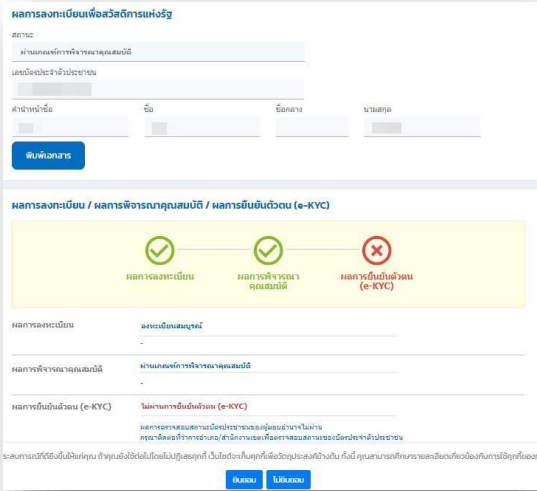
ผลการลงทะเบียนเพื่อสวัสดิการแห่งรัฐ

สถานะ

ผ่านเกณฑ์การพิจารณาคุณสมบัติ

เลขบัตรประจำตัวประชาชน

คำนำหน้าชื่อ

ชื่อ

ชื่อกลาง

นามสกุล

พิมพ์เอกสาร

ผลการลงทะเบียน / ผลการพิจารณาคุณสมบัติ / ผลการยืนยันตัวตน (e-KYC)

ผลการลงทะเบียน

ผลการพิจารณาคุณสมบัติ

ผลการยืนยันตัวตน (e-KYC)

ผลการลงทะเบียน

ลงทะเบียนสมบูรณ์

-

ผลการพิจารณาคุณสมบัติ

ผ่านเกณฑ์การพิจารณาคุณสมบัติ

-

ผลการยืนยันตัวตน (e-KYC)

ไม่ผ่านการยืนยันตัวตน (e-KYC)

ผลการตรวจสอบสถานะบัตรประชาชนของผู้มอบอำนาจไม่ผ่าน กรุณาติดต่อที่ว่าการอำเภอ/สำนักงานเขตเพื่อตรวจสอบสถานะของบัตรประจำตัวประชาชน

ระบบการณ์นี้ใช้คุกกี้เพื่อให้แก่คุณ ถ้าคุณยังใช้ต่อไปโดยไม่ปฏิเสธคุกกี้ เว็บไซต์จะเก็บคุกกี้เพื่อวัตถุประสงค์ข้างต้น ทั้งนี้ คุณสามารถศึกษารายละเอียดเกี่ยวข้องกับการใช้คุกกี้ของ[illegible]

ยินยอม

ไม่ยินยอม